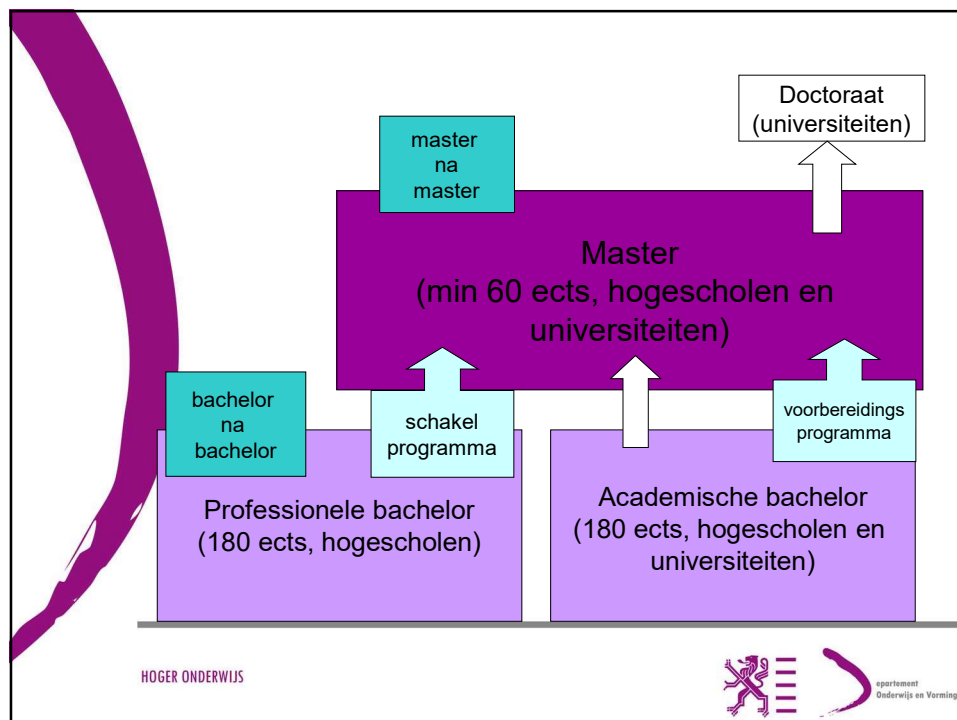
Doctoraat (universiteiten)

master na master

Master (min 60 ects, hogescholen en universiteiten)

bachelor na bachelor

schakel programma

voorbereidings programma

Professionele bachelor (180 ects, hogescholen)

Academische bachelor (180 ects, hogescholen en universiteiten)

HOGER ONDERWIJS

epartement Onderwijs en Vorming